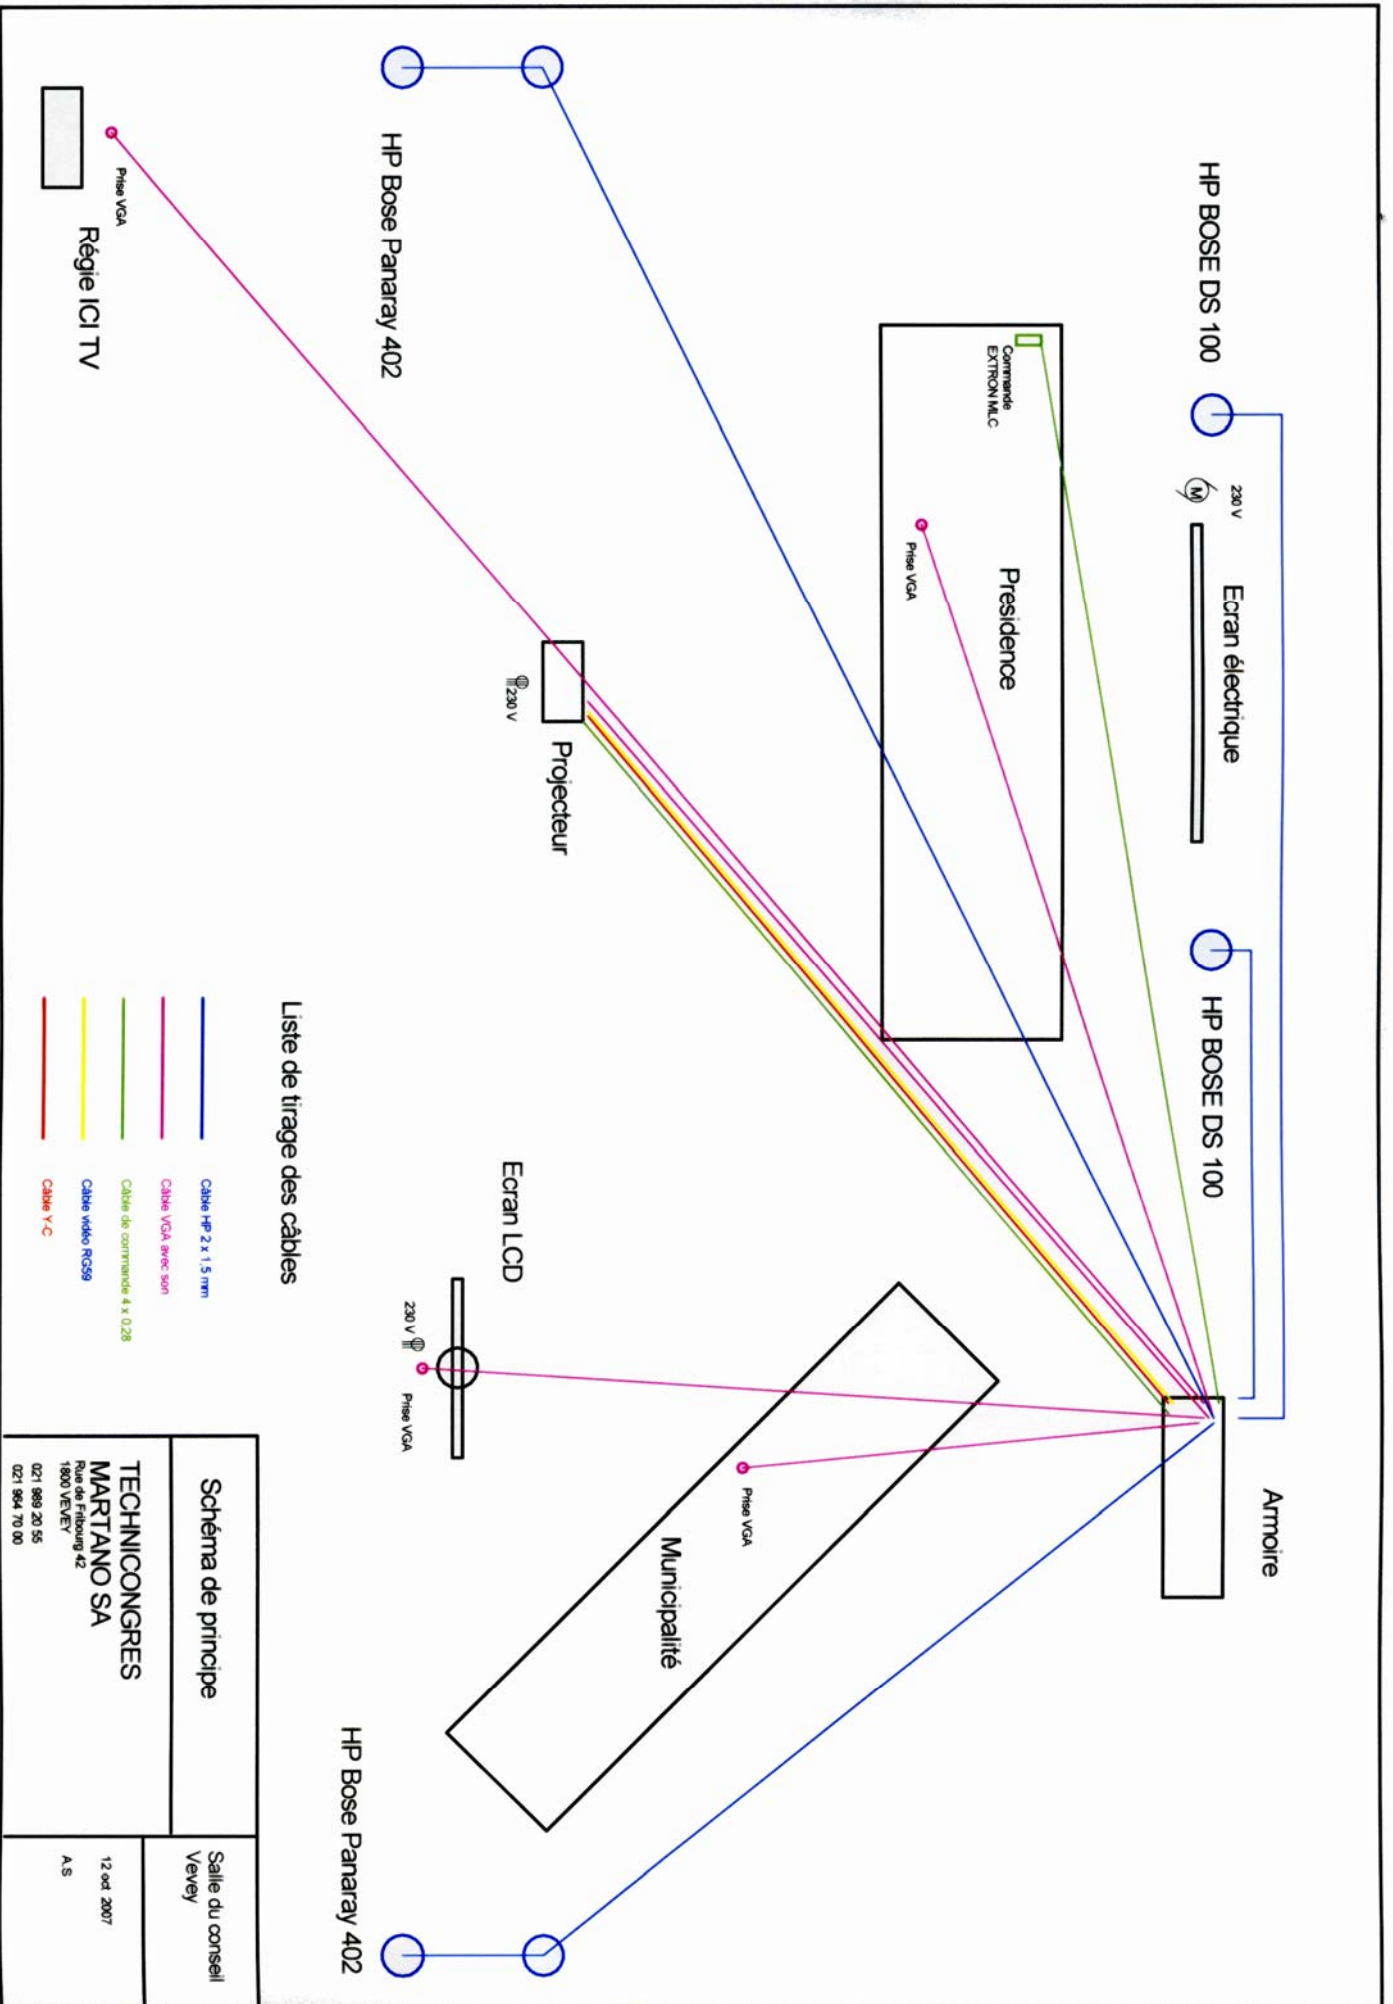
HP BOSE DS 100

230 V

Ecran électrique

HP BOSE DS 100

Armoire

Commande EXTRON MLC

Prise VGA

Presidence

HP Bose Panaray 402

Prise VGA

Régie ICI TV

230 V

Projecteur

Liste de tirage des câbles

Câble HP 2 x 1.5 mm

Câble VGA avec son

Câble de commande 4 x 0.28

Câble vidéo RG59

Câble Y-C

Ecran LCD

230 V

Prise VGA

Prise VGA

Municipalité

HP Bose Panaray 402

Schéma de principe

TECHNICONGRES MARTANO SA
Rue de Fribourg 42
1800 VEVEY

021 989 20 55
021 964 70 00

Salle du conseil Vevey

12 oct 2007

A.S